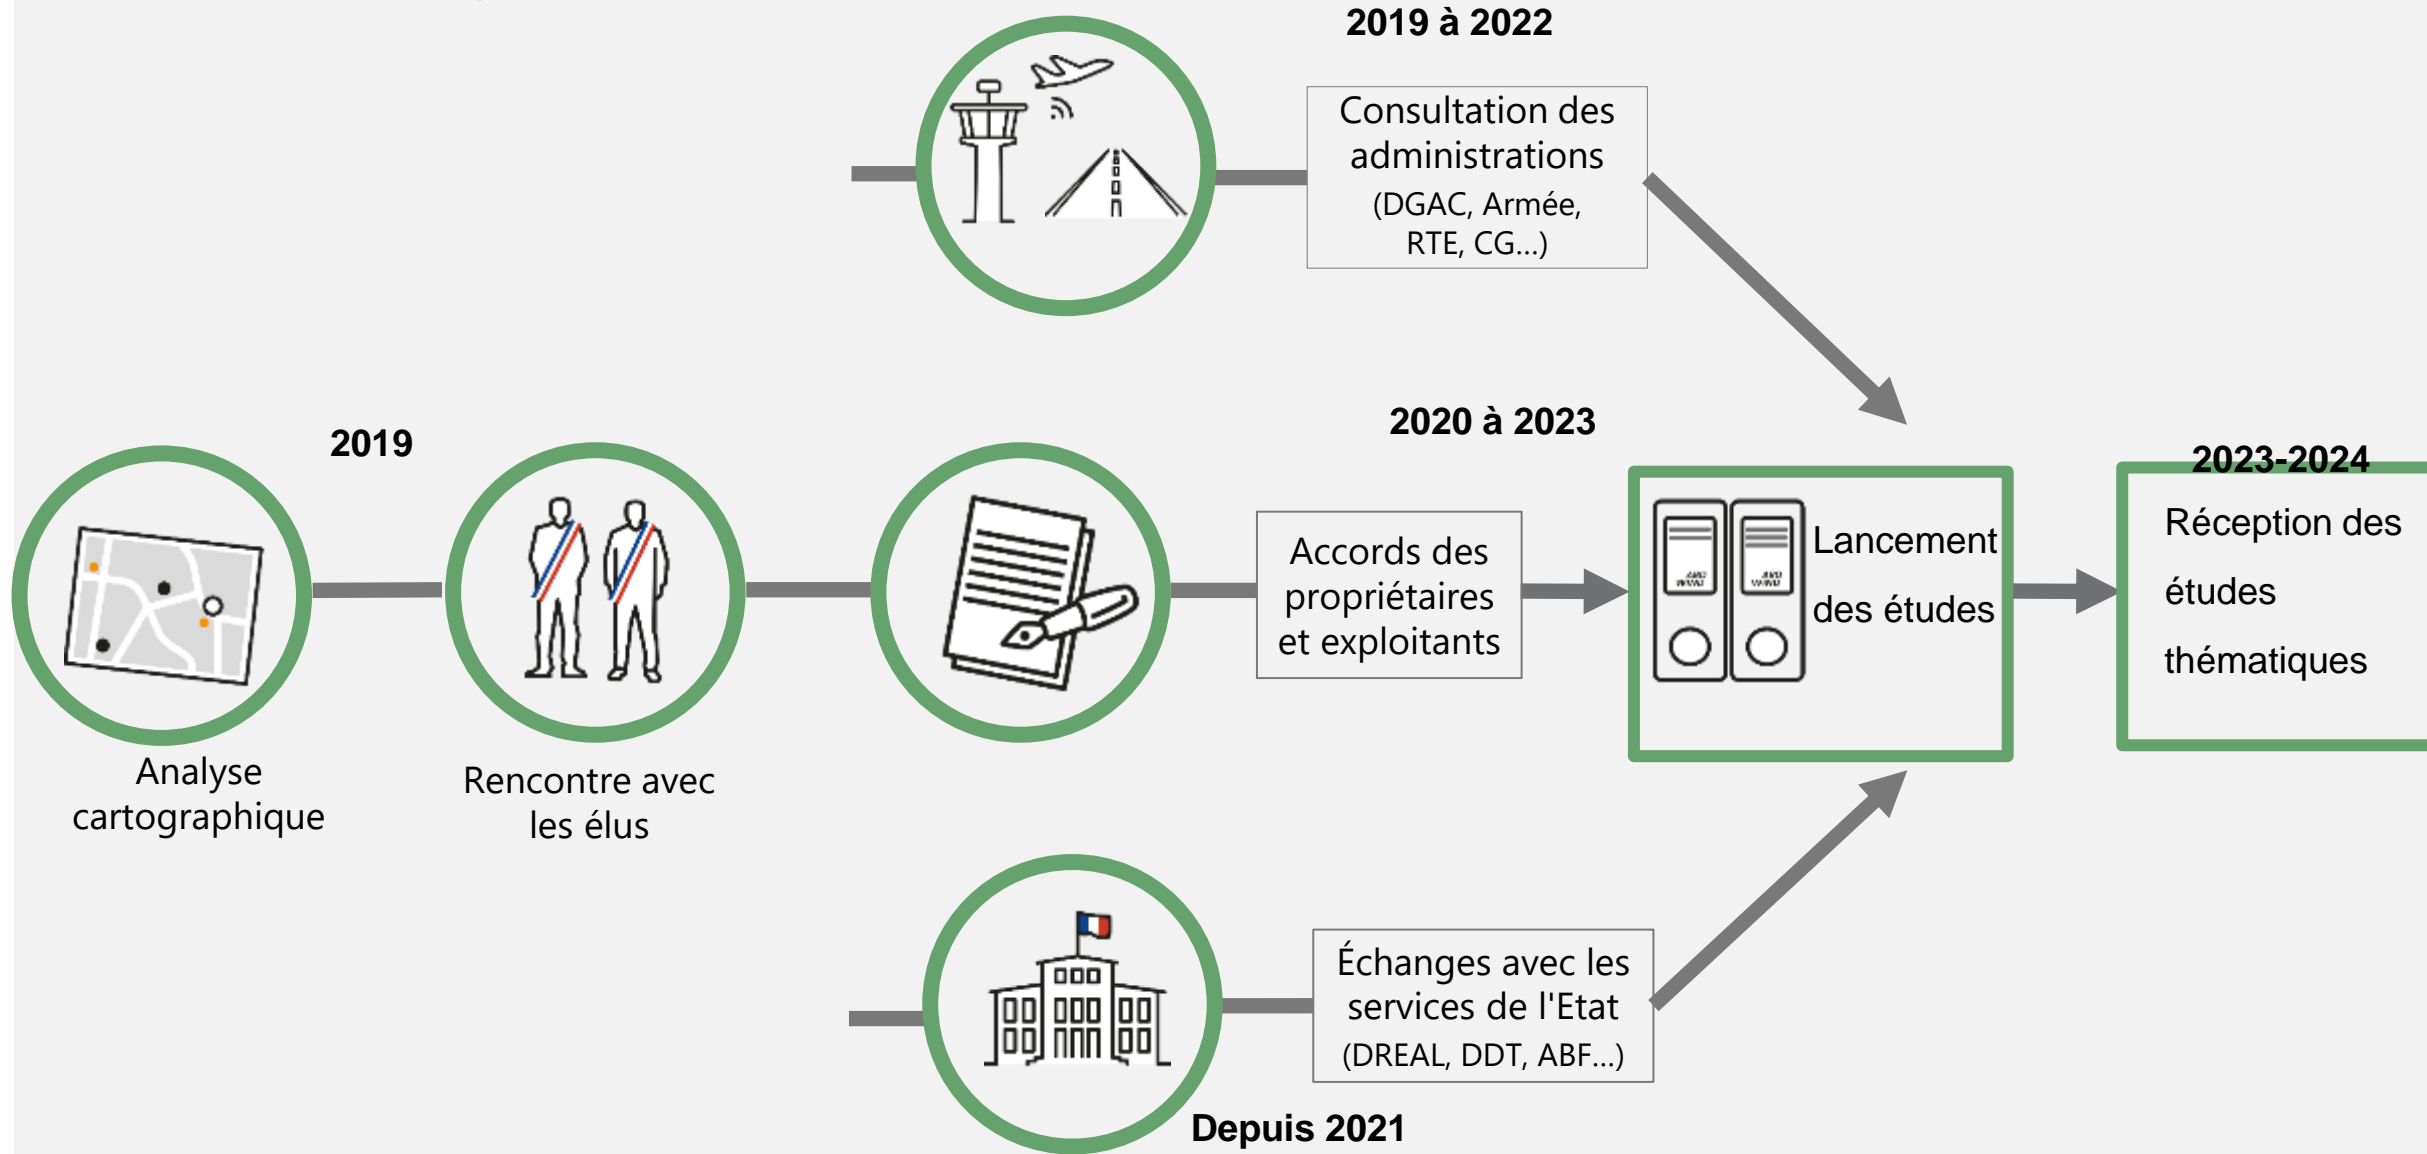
2019 à 2022

Consultation des administrations (DGAC, Armée, RTE, CG...)

2019

2020 à 2023

2023-2024

Accords des propriétaires et exploitants

Lancement des études

Réception des études thématiques

Analyse cartographique

Rencontre avec les élus

Échanges avec les services de l'Etat (DREAL, DDT, ABF...)

Depuis 2021